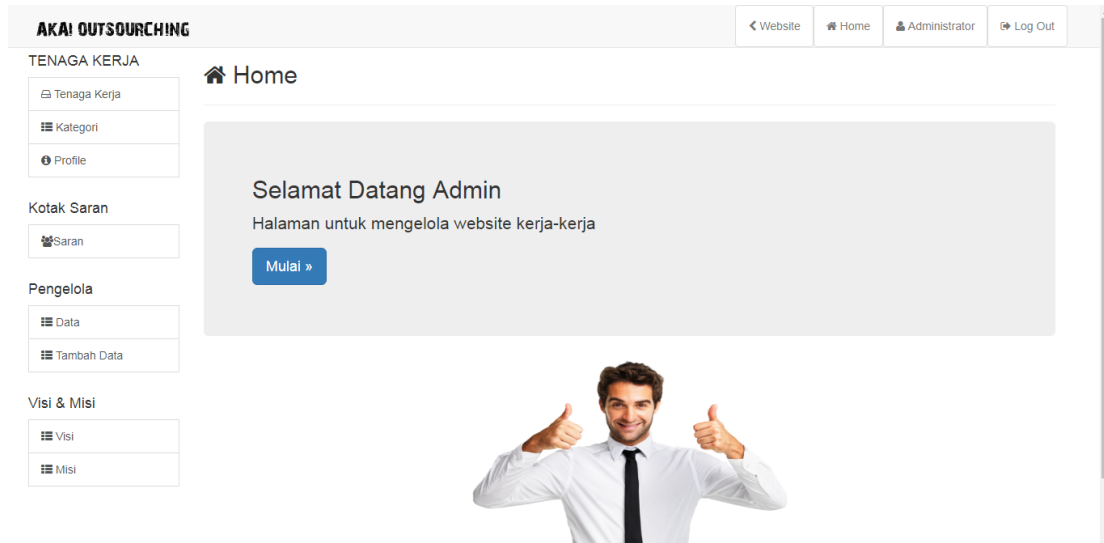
AKAI OUTSOURCHING

Website | Home | Administrator | Log Out

TENAGA KERJA
Tenaga Kerja
Kategori
Profile

Kotak Saran
Saran

Pengelola
Data
Tambah Data

Visi & Misi
Visi
Misi

Home

Selamat Datang Admin

Halaman untuk mengelola website kerja-kerja

Mulai »